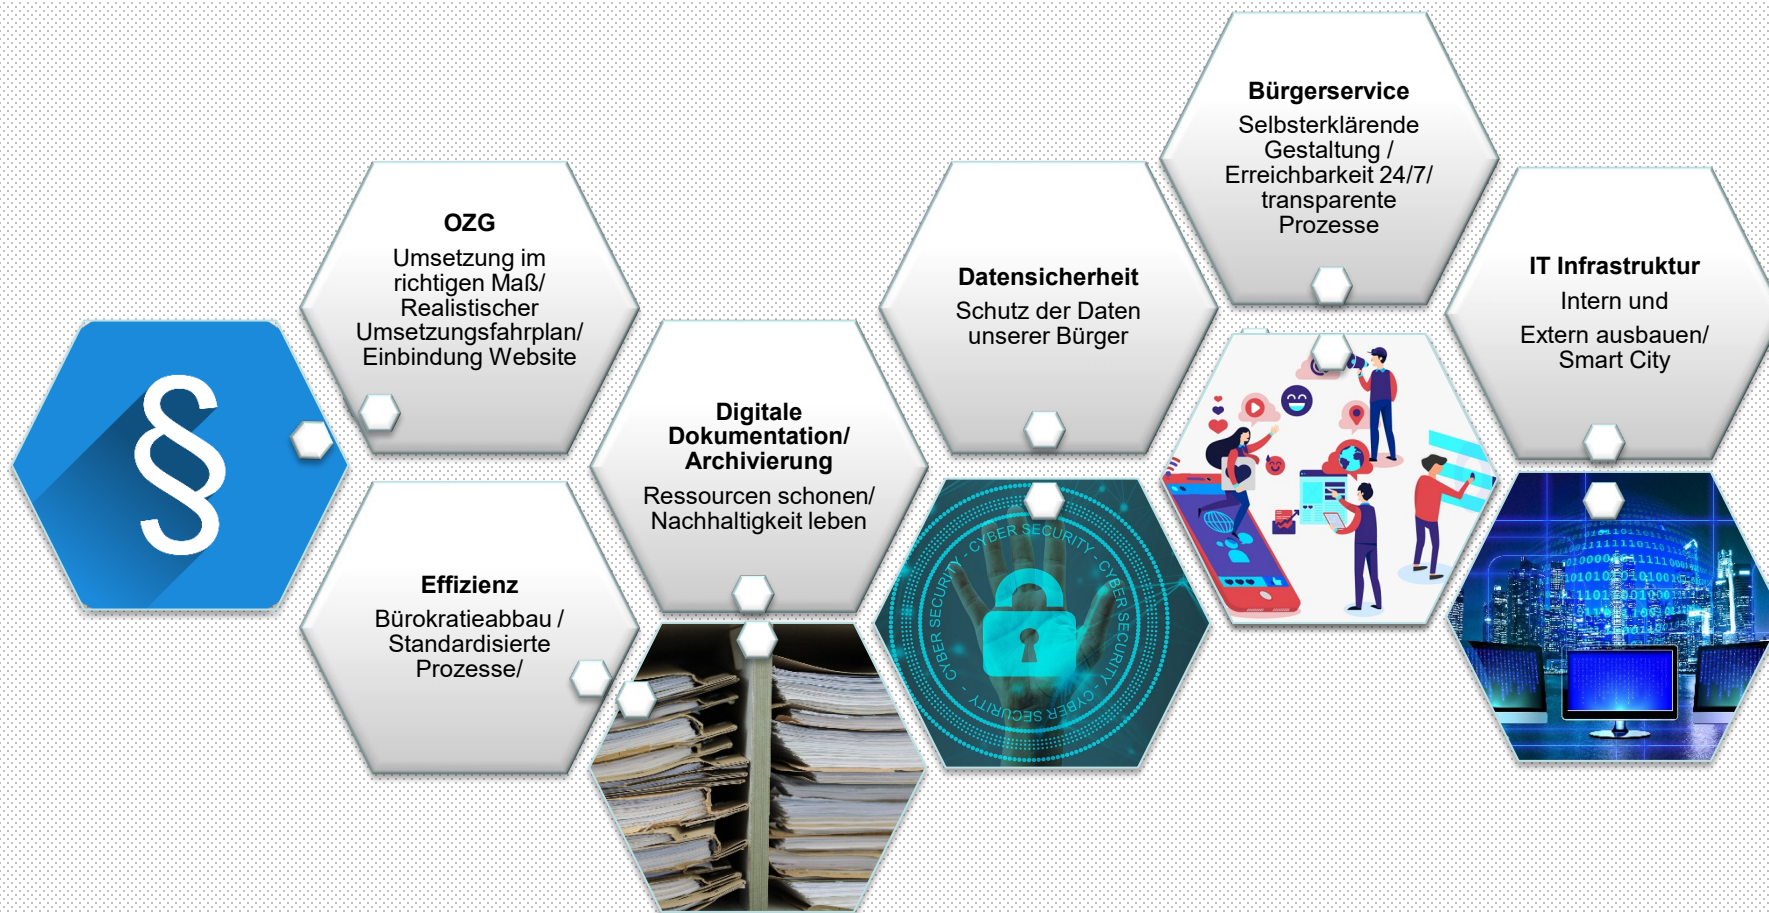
§

OZG
Umsetzung im richtigen Maß/ Realistischer Umsetzungsfahrplan/ Einbindung Website

Effizienz
Bürokratieabbau / Standardisierte Prozesse/

Digitale Dokumentation/ Archivierung
Ressourcen schonen/ Nachhaltigkeit leben

Datensicherheit
Schutz der Daten unserer Bürger

CYBER SECURITY - CYBER SECURITY - CYBER SECURITY - CYBER SECURITY

Bürgerservice
Selbsterklärende Gestaltung / Erreichbarkeit 24/7/ transparente Prozesse

IT Infrastruktur
Intern und
Extern ausbauen/ Smart City